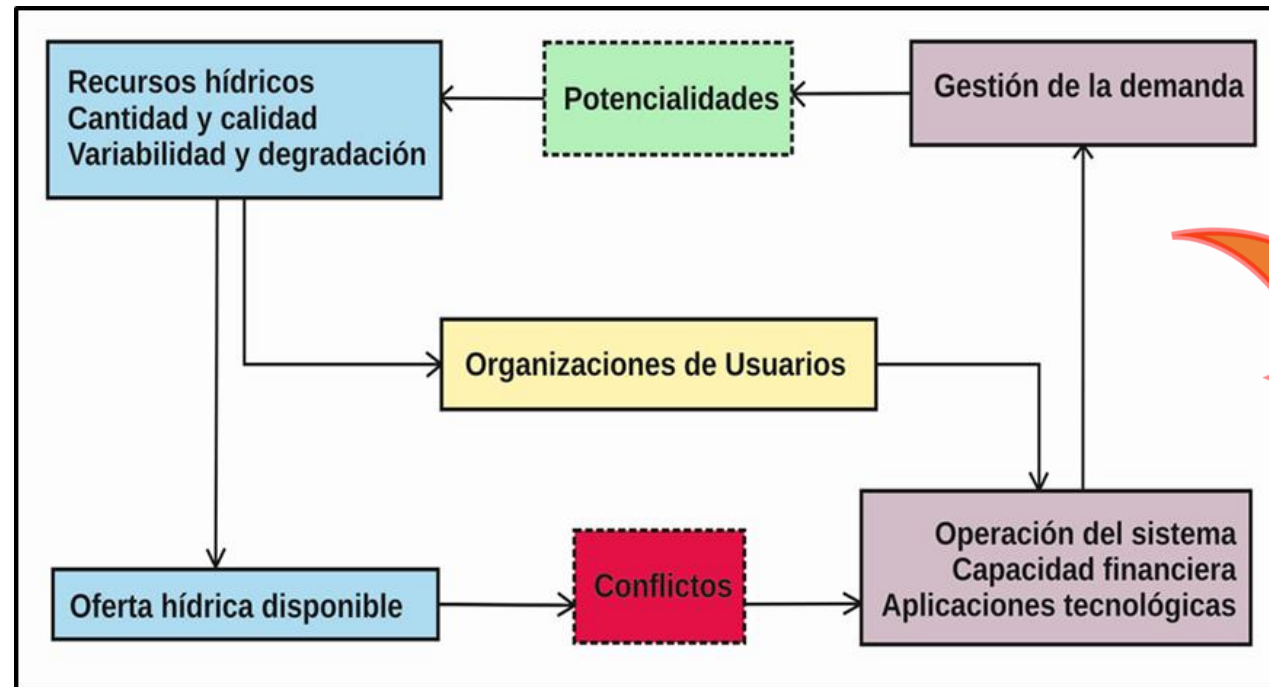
Recursos hídricos
Cantidad y calidad
Variabilidad y degradación

Potencialidades

Gestión de la demanda

Organizaciones de Usuarios

Oferta hídrica disponible

Conflictos

Operación del sistema
Capacidad financiera
Aplicaciones tecnológicas